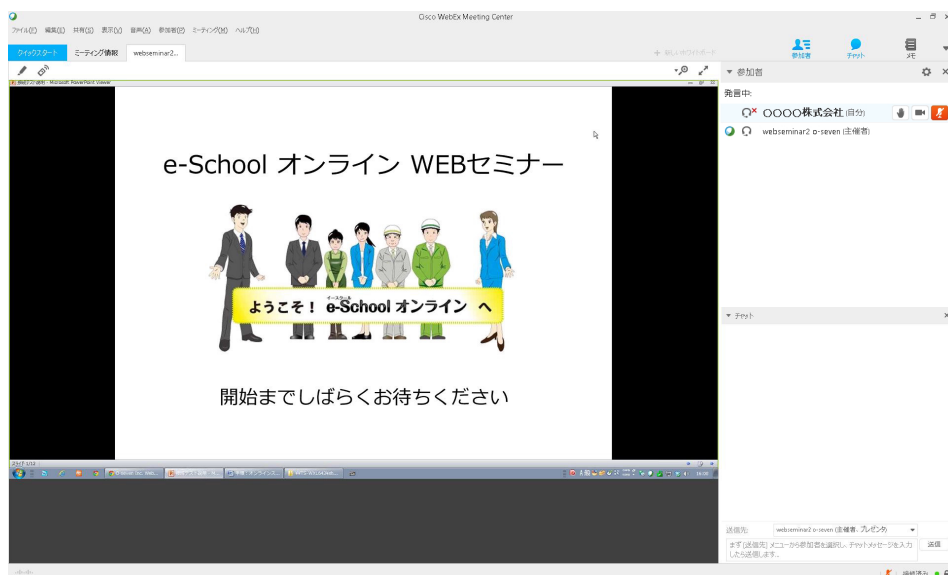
Cisco WebEx Meeting Center

ファイル(F) 編集(E) 共有(S) 表示(V) 音声(A) 参加者(P) ミーティング(M) ヘルプ(H)

クイックスタート ミーティング情報 webseminar2...

+ 新しいホワイトボード

参加者 チャット メモ

参加者

発言中:

OOOO株式会社 (自分)

webseminar2 e-seven (主催者)

e-School オンライン WEBセミナー

ようこそ！ e-School オンライン へ

イースクール

開始までしばらくお待ちください

チャット

送信先: webseminar2 e-seven (主催者、プレゼンタ)

まず [送信先] メニューから参加者を選択し、チャットメッセージを入力したら送信します。

送信

接続済み